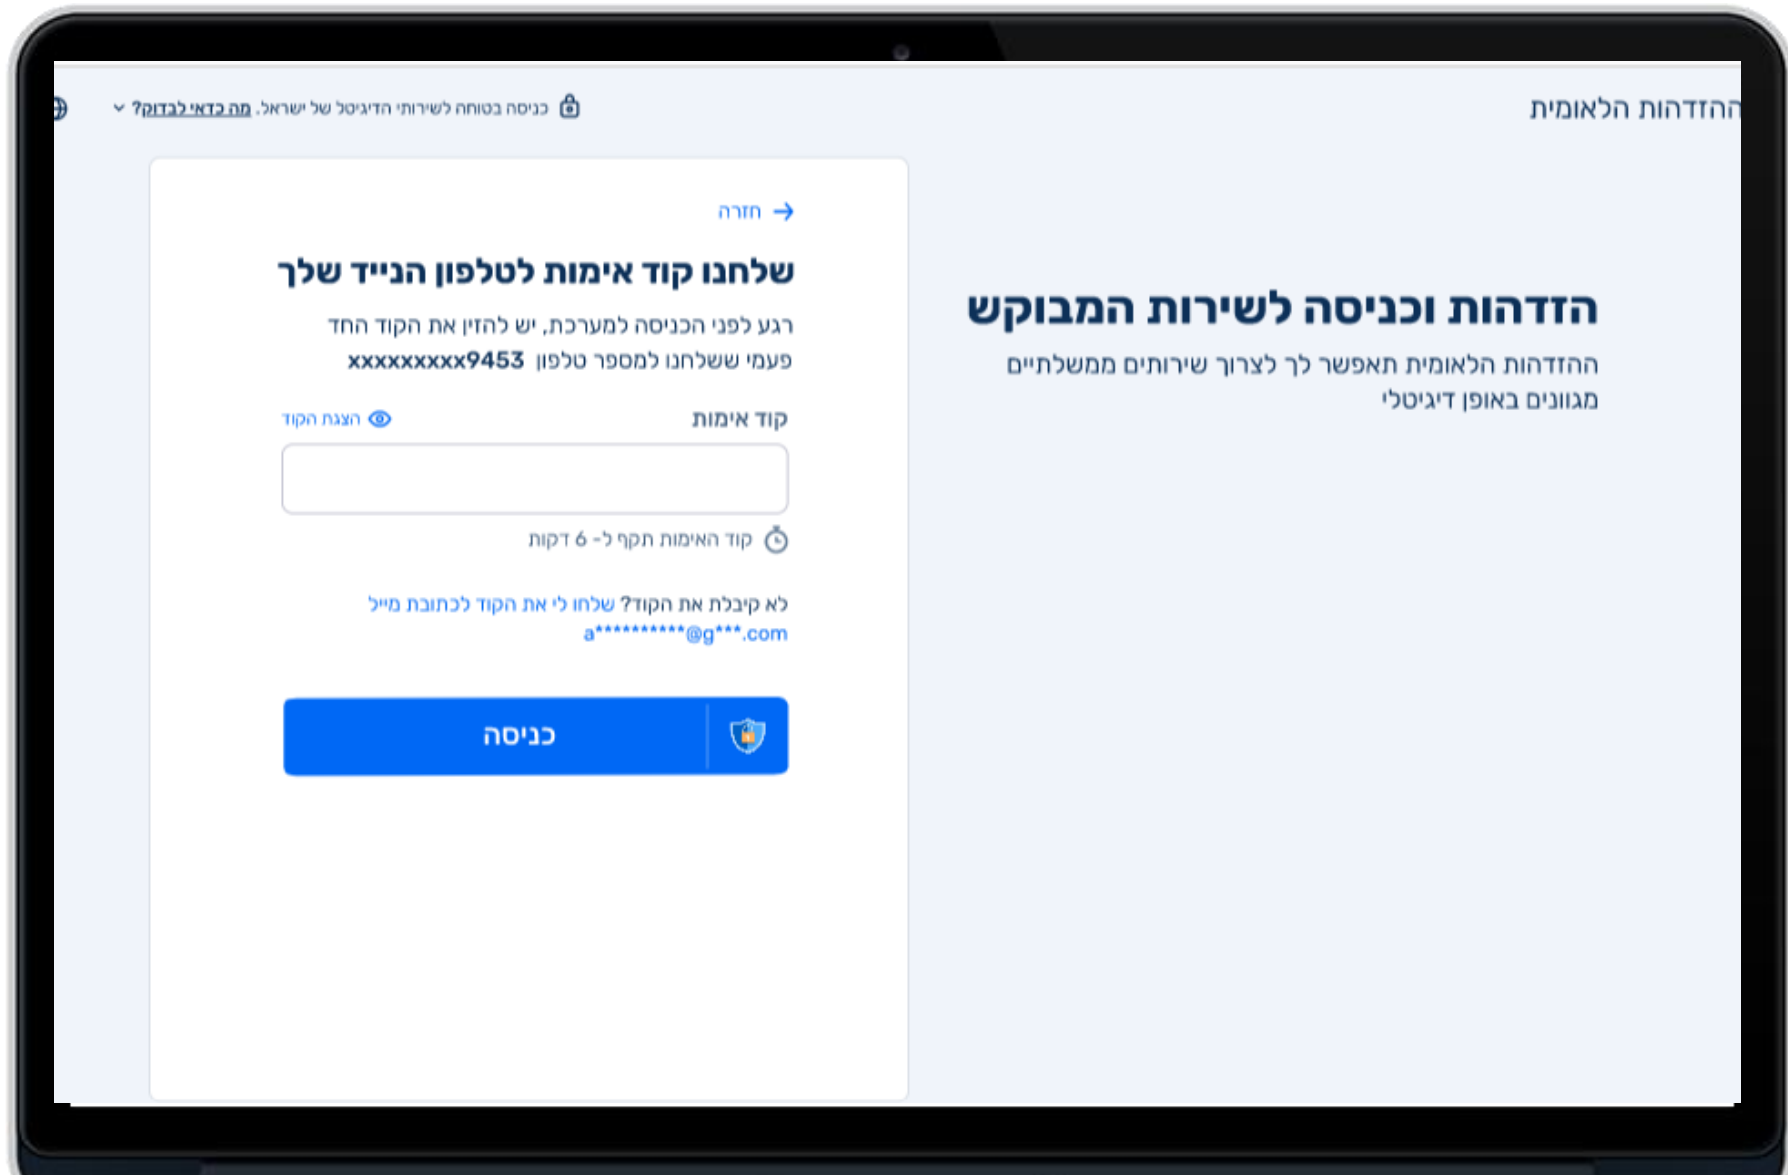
ההזדהות הלאומית

כניסה בטוחה לשירותי הדיגיטל של ישראל. מה כדאי לבדוק?

הזדהות וכניסה לשירות המבוקש

ההזדהות הלאומית תאפשר לך לצרוך שירותים ממשלתיים מגוונים באופן דיגיטלי

חזרה

שלחנו קוד אימות לטלפון הנייד שלך

רגע לפני הכניסה למערכת, יש להזין את הקוד החד פעמי ששלחנו למספר טלפון xxxxxxxxx9453

קוד אימות

הצגת הקוד

קוד האימות תקף ל- 6 דקות

לא קיבלת את הקוד? שלחו לי את הקוד לכתובת מייל a**********@g***.com

כניסה